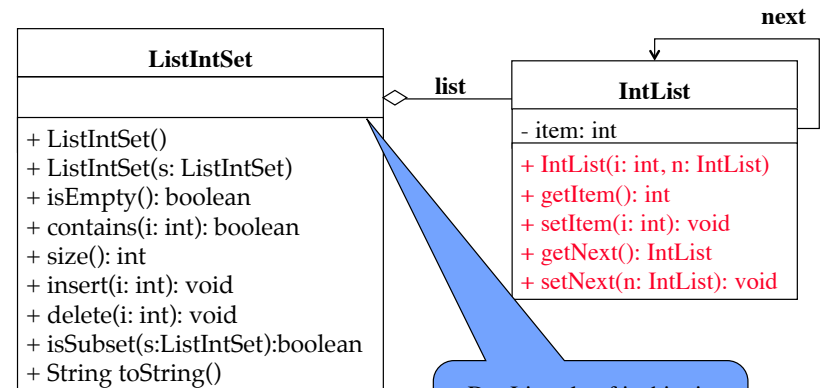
next

ListIntSet

+ ListIntSet()
+ ListIntSet(s: ListIntSet)
+ isEmpty(): boolean
+ contains(i: int): boolean
+ size(): int
+ insert(i: int): void
+ delete(i: int): void
+ isSubset(s:ListIntSet):boolean
+ String toString()

list

IntList

- item: int

+ IntList(i: int, n: IntList)
+ getItem(): int
+ setItem(i: int): void
+ getNext(): IntList
+ setNext(n: IntList): void

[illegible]